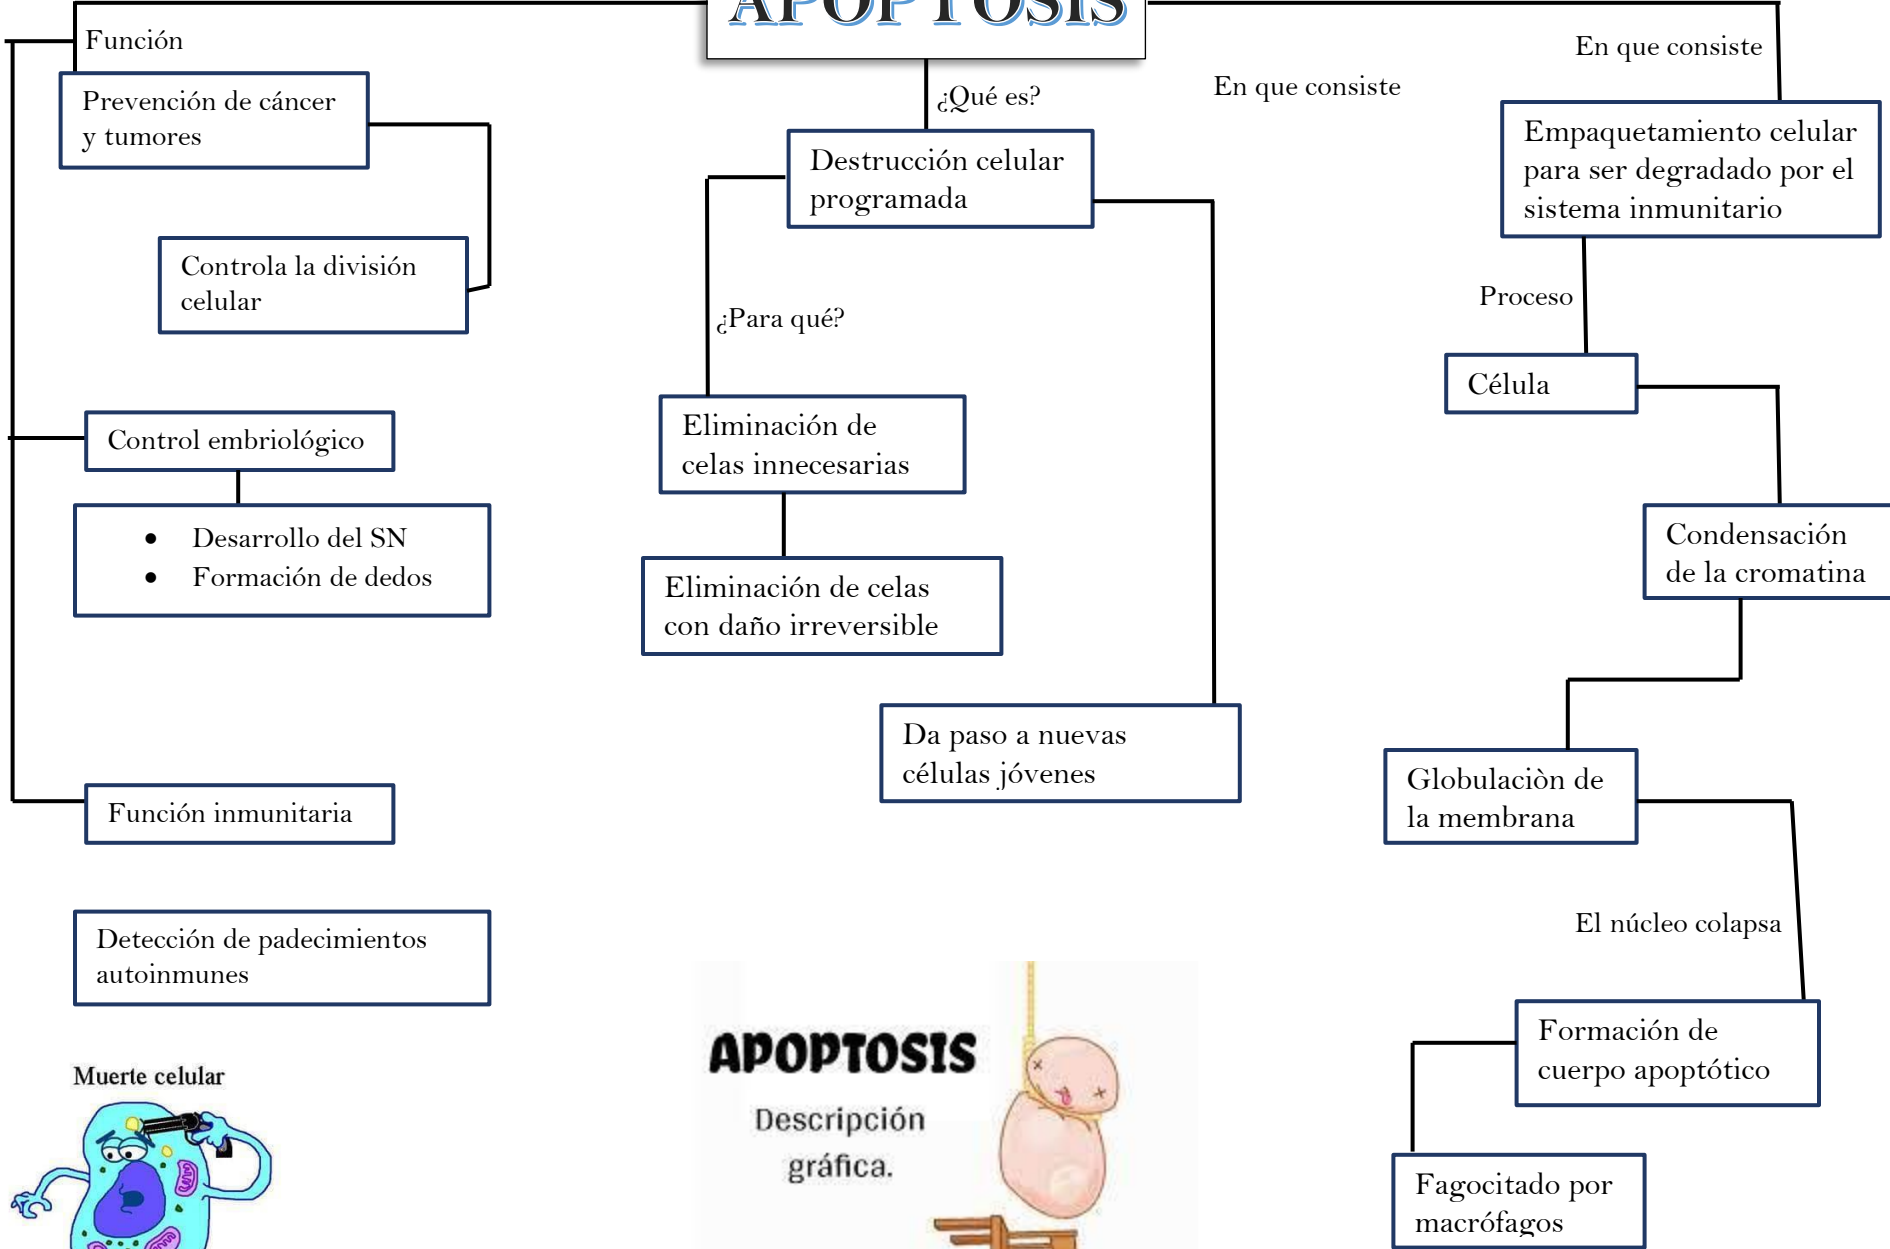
APOPTOSIS

Función

Prevención de cáncer y tumores

Controla la división celular

Control embriológico

• Desarrollo del SN
• Formación de dedos

Función inmunitaria

Detección de padecimientos autoinmunes

Muerte celular

¿Qué es?

Destrucción celular programada

¿Para qué?

Eliminación de celas innecesarias

Eliminación de celas con daño irreversible

Da paso a nuevas células jóvenes

APOPTOSIS
Descripción gráfica.

En que consiste

En que consiste

Empaquetamiento celular para ser degradado por el sistema inmunitario

Proceso

Célula

Condensación de la cromatina

Globulaciòn de la membrana

El núcleo colapsa

Formación de cuerpo apoptótico

Fagocitado por macrófagos